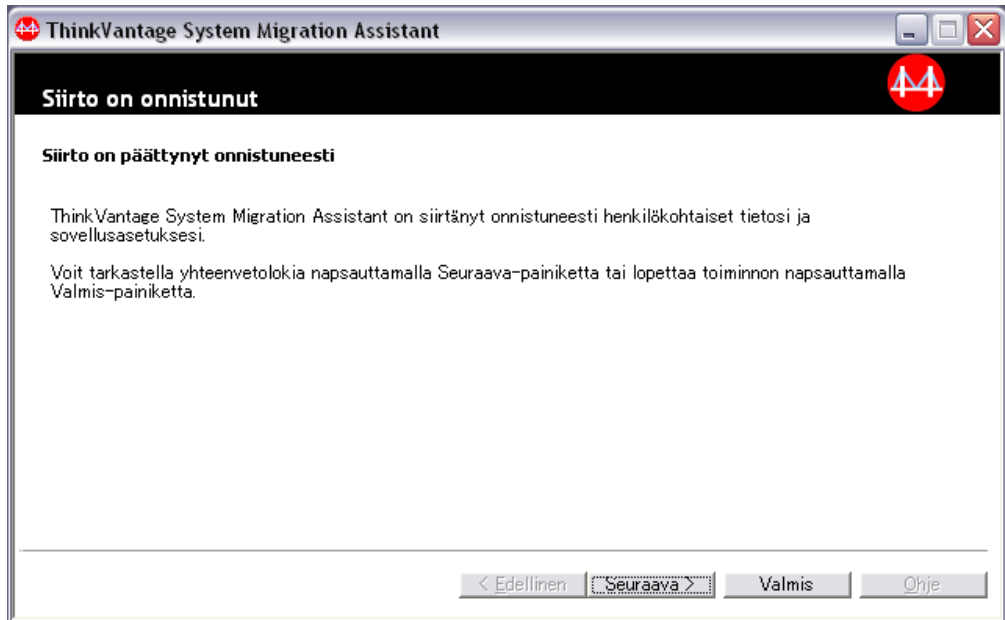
ThinkVantage System Migration Assistant

Siirto on onnistunut

Siirto on päättynyt onnistuneesti

ThinkVantage System Migration Assistant on siirtänyt onnistuneesti henkilökohtaiset tietosi ja sovellusasetuksesi.

Voit tarkastella yhteenvetolokia napsauttamalla Seuraava-painiketta tai lopettaa toiminnon napsauttamalla Valmis-painiketta.

< Edellinen | Seuraava > | Valmis | Ohje